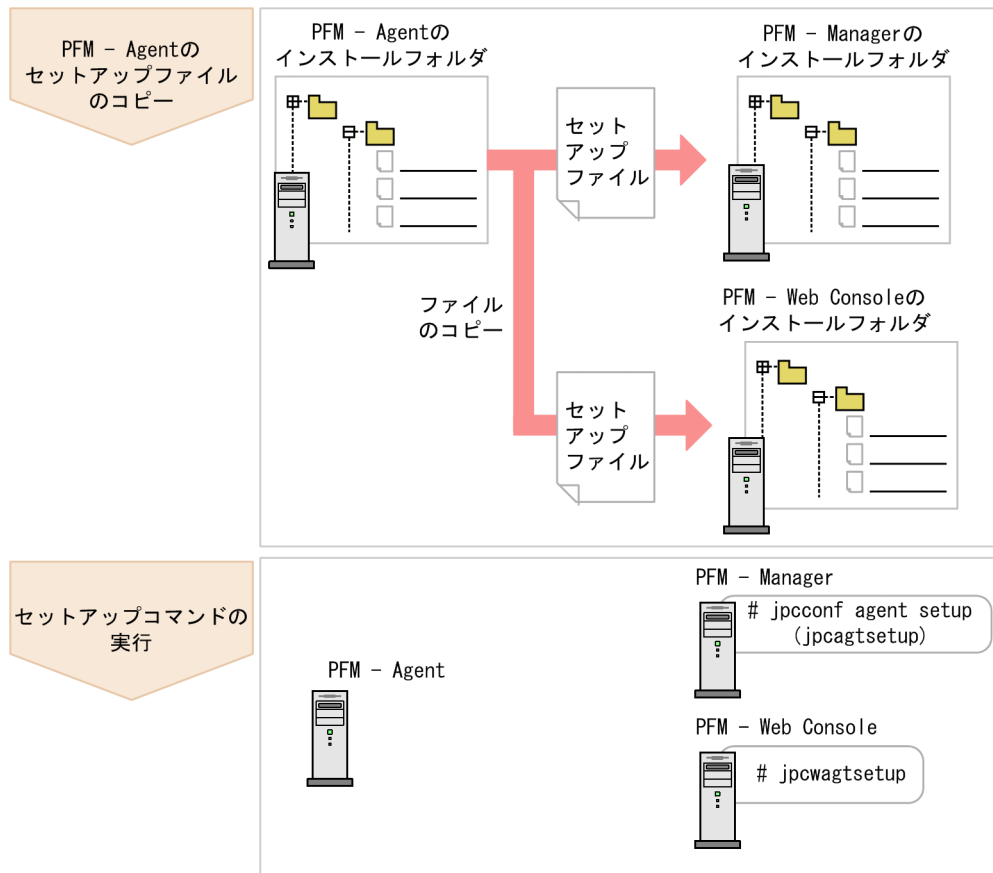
PFM - Agentの
セットアップファイル
のコピー

PFM - Agentの
インストールフォルダ

セット
アップ
ファイル

PFM - Managerの
インストールフォルダ

ファイル
のコピー

PFM - Web Consoleの
インストールフォルダ

セット
アップ
ファイル

セットアップコマンドの
実行

PFM - Agent

PFM - Manager

# jpcconf agent setup
(jpcagtsetup)

PFM - Web Console

# jpcwagtsetup